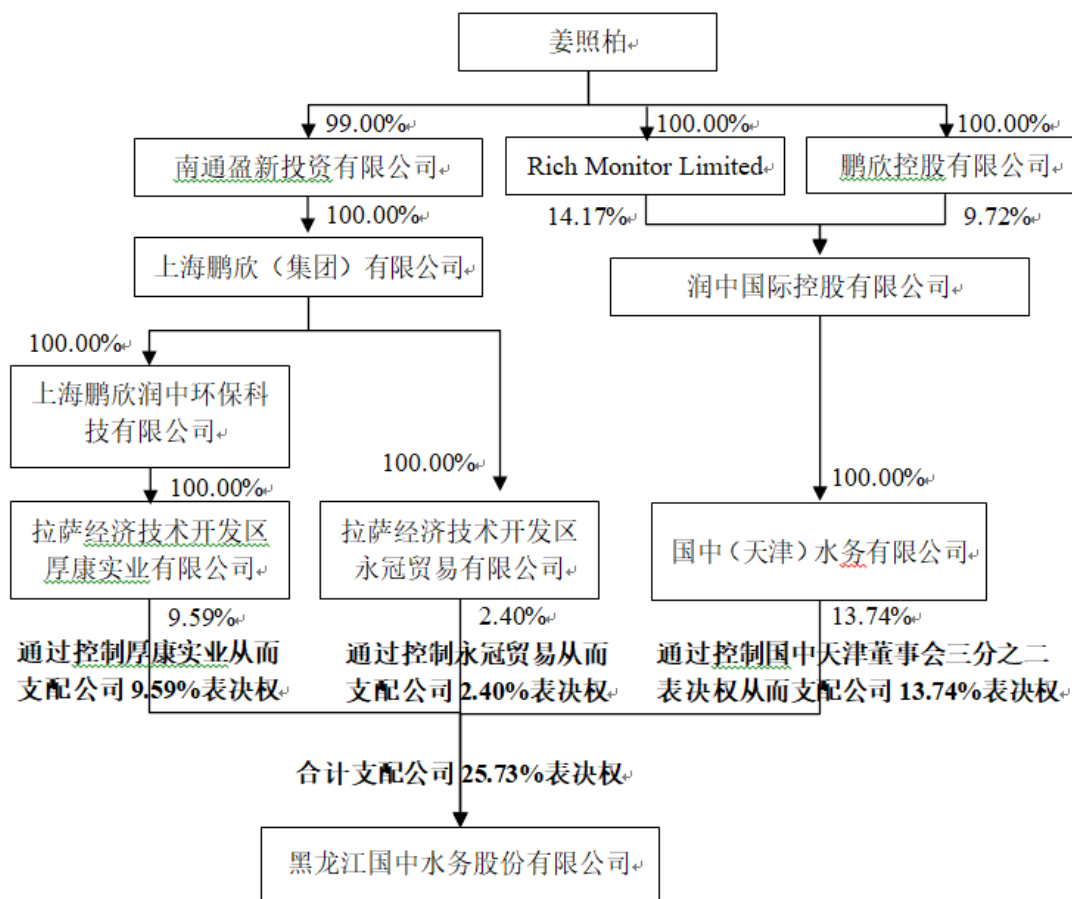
姜照柏

99.00%

100.00%

100.00%

南通盈新投资有限公司

Rich Monitor Limited

鹏欣控股有限公司

100.00%

14.17%

9.72%

上海鹏欣（集团）有限公司

润中国际控股有限公司

100.00%

上海鹏欣润中环保科技有限公司

100.00%

100.00%

100.00%

拉萨经济技术开发区厚康实业有限公司

拉萨经济技术开发区永冠贸易有限公司

国中（天津）水务有限公司

9.59%

2.40%

13.74%

通过控制厚康实业从而支配公司 9.59%表决权

通过控制永冠贸易从而支配公司 2.40%表决权

通过控制国中天津董事会三分之二表决权从而支配公司 13.74%表决权

合计支配公司 25.73%表决权

黑龙江国中水务股份有限公司